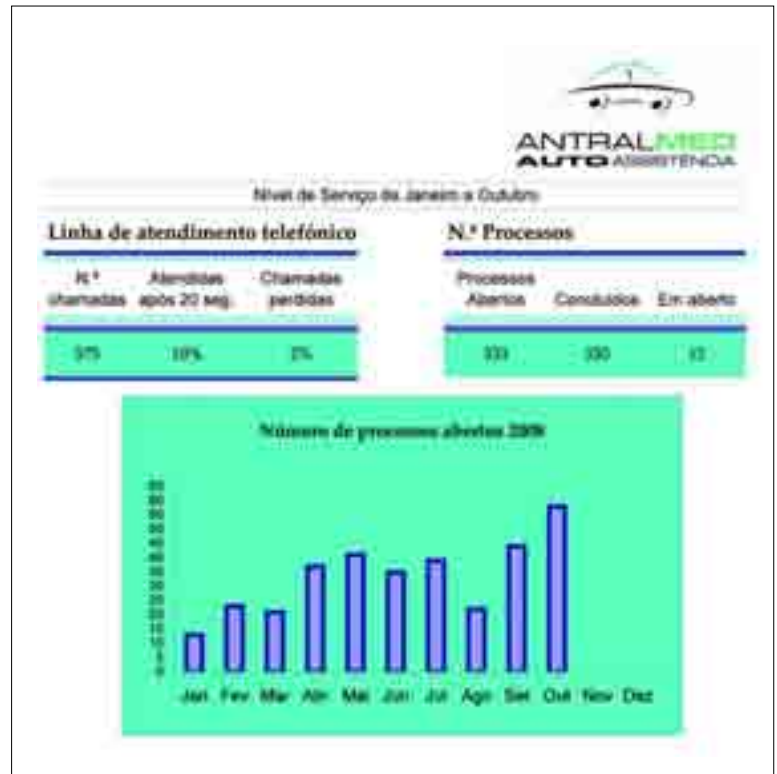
ANTRALMEDI
AUTO ASSISTÊNCIA

Nível de Serviço de Janeiro a Outubro

Linha de atendimento telefónico

| N.º chamadas | Atendidas após 20 seg. | Chamadas perdidas |
|---|---|---|
| 575 | 10% | 2% |

N.º Processos

| Processos Abertos | Concluídos | Em aberto |
|---|---|---|
| 333 | 330 | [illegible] |

Número de processos abertos 2008

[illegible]

Jan Fev Mar Abr Mai Jun Jul Ago Set Out Nov Dez